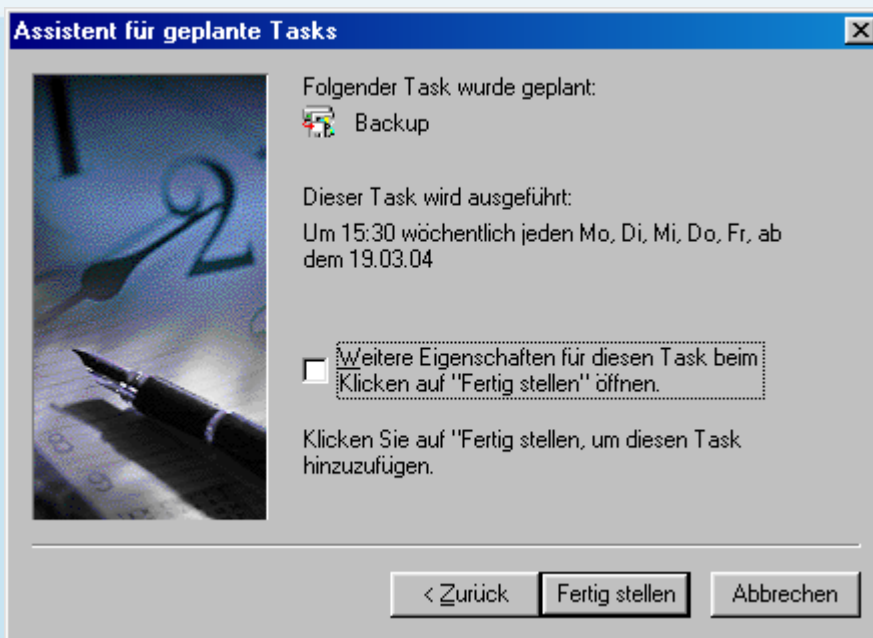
Assistent für geplante Tasks

Folgender Task wurde geplant:

Backup

Dieser Task wird ausgeführt:

Um 15:30 wöchentlich jeden Mo, Di, Mi, Do, Fr, ab dem 19.03.04

Weitere Eigenschaften für diesen Task beim Klicken auf "Fertig stellen" öffnen.

Klicken Sie auf "Fertig stellen, um diesen Task hinzuzufügen.

< Zurück

Fertig stellen

Abbrechen